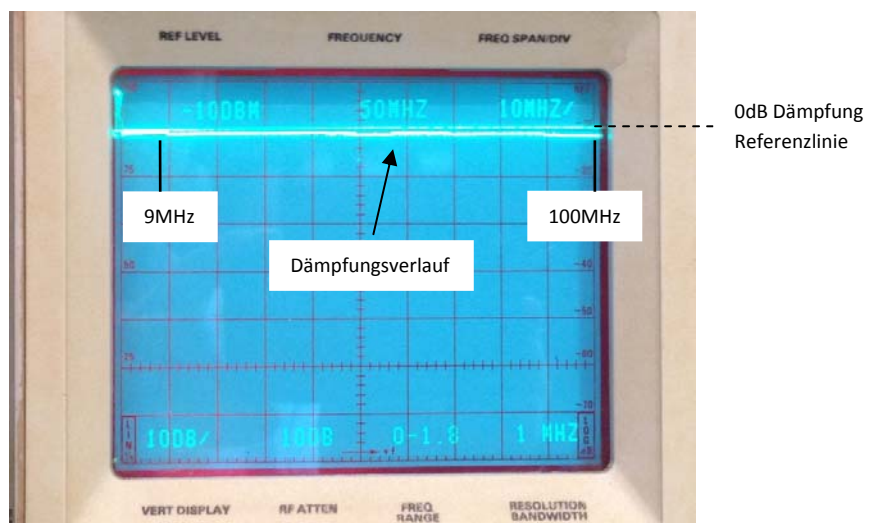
REF LEVEL FREQUENCY FREQ SPAN/DIV

-10DBM 50MHZ 10MHZ/

0dB Dämpfung Referenzlinie

75

9MHz

100MHz

Dämpfungsverlauf

50

-40

-50

25

-60

-70

LIN

10DB/ 10DB 0-1.8 1 MHZ

LOG

VERT DISPLAY RF ATTEN FREQ RANGE RESOLUTION BANDWIDTH